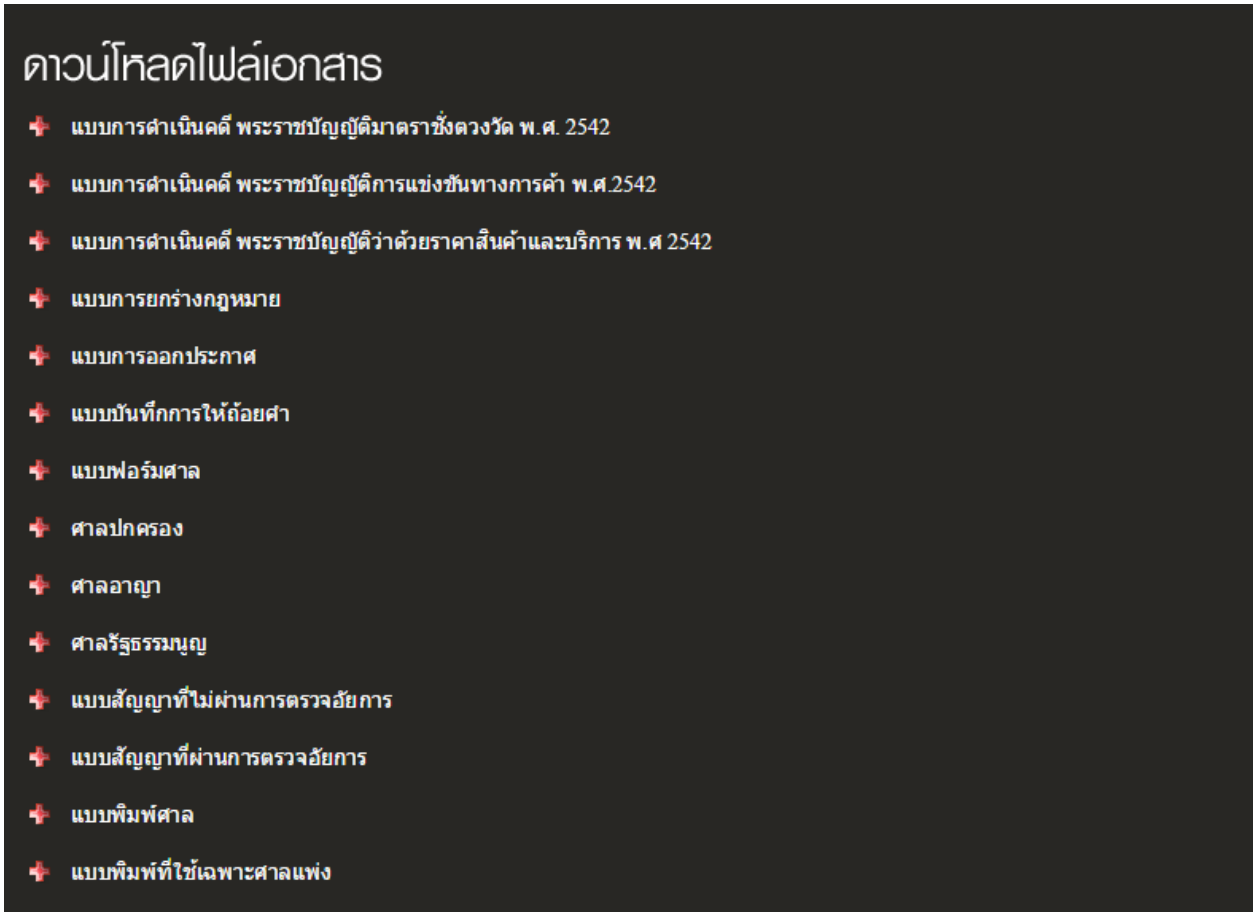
ดาวน์โหลดไฟล์เอกสาร

แบบการดำเนินคดี พระราชบัญญัติมาตราชั่งตวงวัด พ.ศ. 2542

แบบการดำเนินคดี พระราชบัญญัติการแข่งขันทางการค้า พ.ศ.2542

แบบการดำเนินคดี พระราชบัญญัติว่าด้วยราคาสินค้าและบริการ พ.ศ 2542

แบบการยกร่างกฎหมาย

แบบการออกประกาศ

แบบบันทึกการให้ถ้อยคำ

แบบฟอร์มศาล

ศาลปกครอง

ศาลอาญา

ศาลรัฐธรรมนูญ

แบบสัญญาที่ไม่ผ่านการตรวจอัยการ

แบบสัญญาที่ผ่านการตรวจอัยการ

แบบพิมพ์ศาล

แบบพิมพ์ที่ใช้เฉพาะศาลแพ่ง